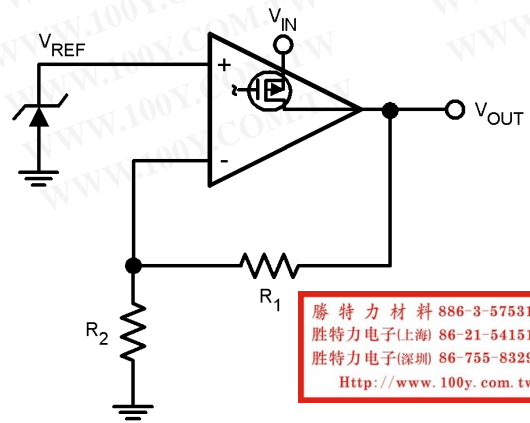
$V_{IN}$

$V_{REF}$

+

-

$V_{OUT}$

$R_1$

$R_2$

WWW.100Y.COM.TW

WWW.100Y.COM.TW

WWW.100Y.COM.TW

勝特力材料 886-3-57531

胜特力电子(上海) 86-21-54151

胜特力电子(深圳) 86-755-8329

Http://www.100y.com.tw